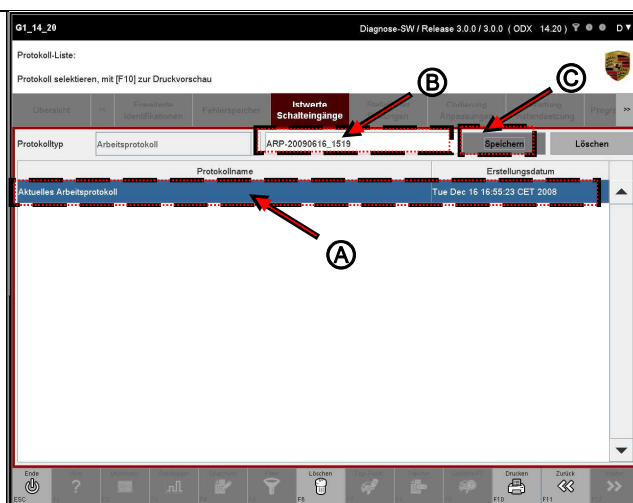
G1_14_20

Diagnose-SW / Release 3.0.0 / 3.0.0 ( ODX 14.20 )

D

Protokoll-Liste:

Protokoll selektieren, mit [F10] zur Druckvorschau

Übersicht

Erweiterte Identifikationen

Fehlerspeicher

Istwerte Schalteingänge

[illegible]

Codierung Anpassungen

Wartung Instandsetzung

Progra

>>

B

C

Protokolltyp

Arbeitsprotokoll

ARP-20090616_1519

Speichern

Löschen

| Protokollname | Erstellungsdatum |
|---|---|
| Aktuelles Arbeitsprotokoll | Tue Dec 16 16:55:23 CET 2008 |

A

Ende

ESC

Löschen

F8

Drucken

F10

Zurück

F11